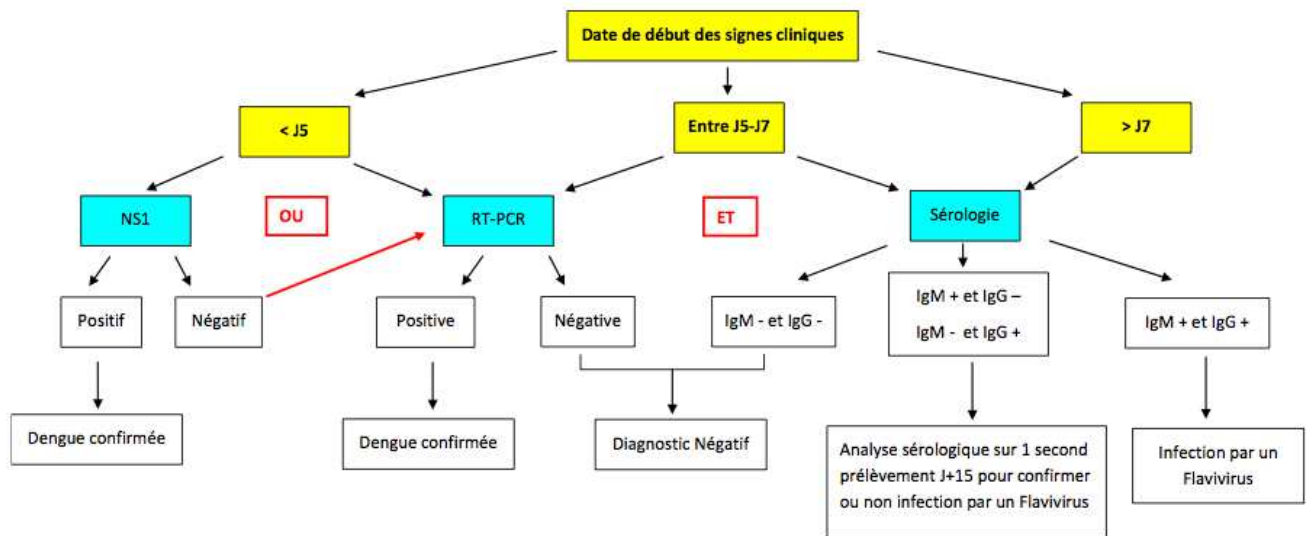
Date de début des signes cliniques

< J5

Entre J5-J7

> J7

NS1

OU

RT-PCR

ET

Sérologie

Positif

Négatif

Positive

Négative

IgM - et IgG -

IgM + et IgG –
IgM - et IgG +

IgM + et IgG +

Dengue confirmée

Dengue confirmée

Diagnostic Négatif

Analyse sérologique sur 1 second prélèvement J+15 pour confirmer ou non infection par un Flavivirus

Infection par un Flavivirus